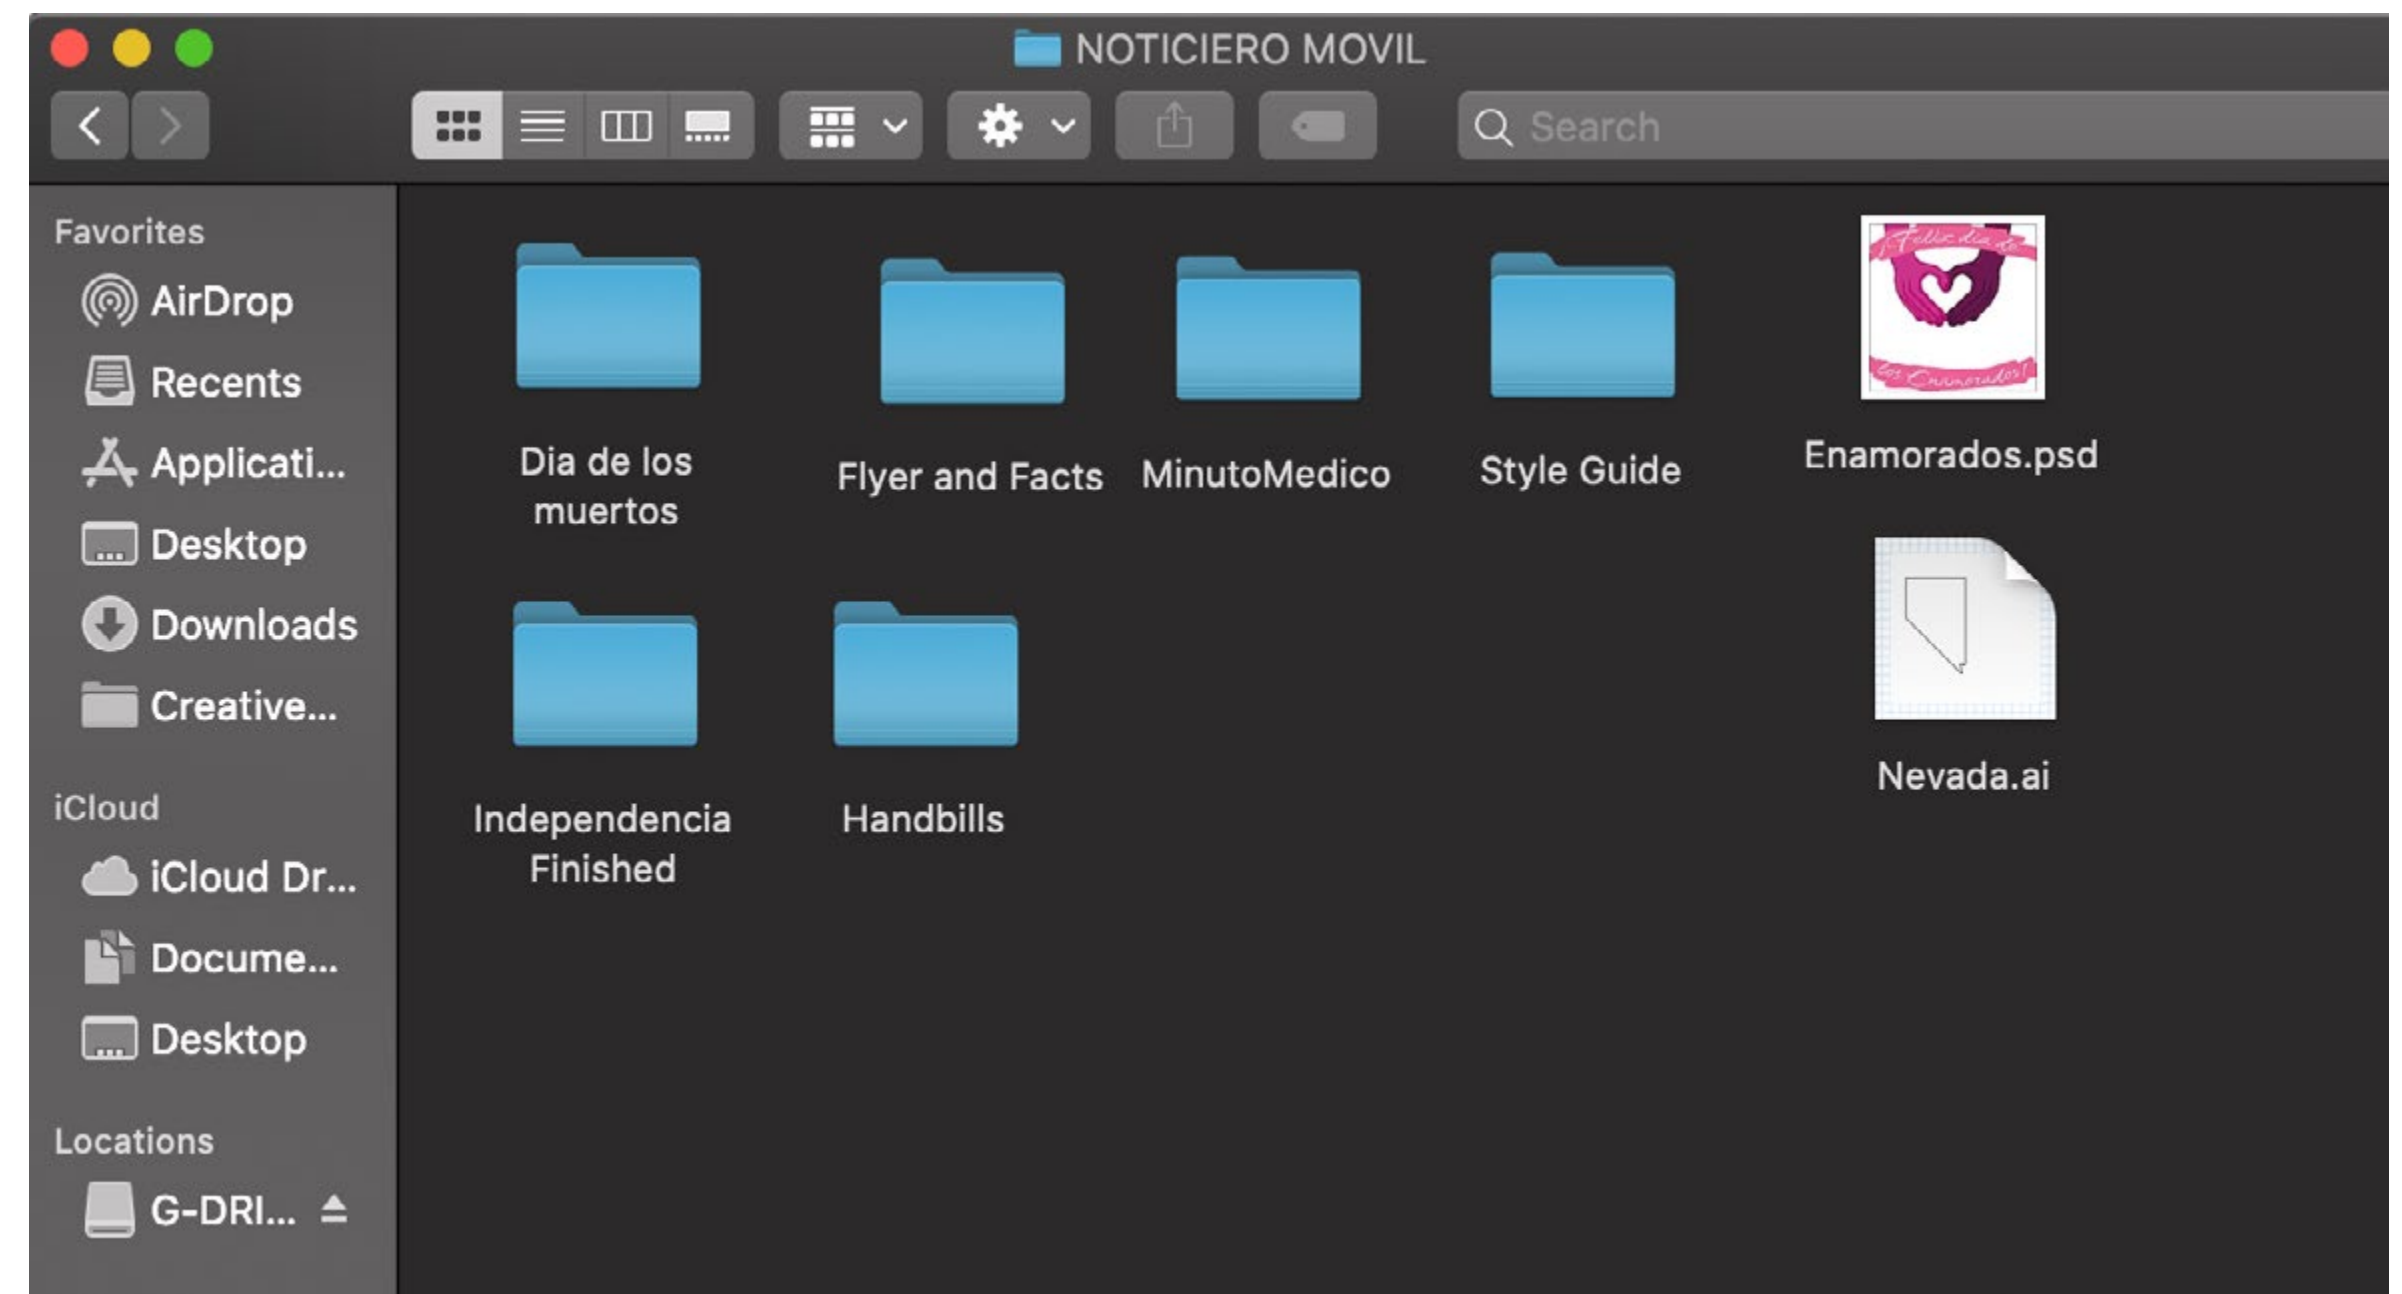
NOTICIERO MOVIL

Search

Favorites
AirDrop
Recents
Applicati...
Desktop
Downloads
Creative...

iCloud
iCloud Dr...
Docume...
Desktop

Locations
G-DRI...

Dia de los muertos

Flyer and Facts

MinutoMedico

Style Guide

¡Feliz día de los Enamorados!

Enamorados.psd

Independencia Finished

Handbills

Nevada.ai